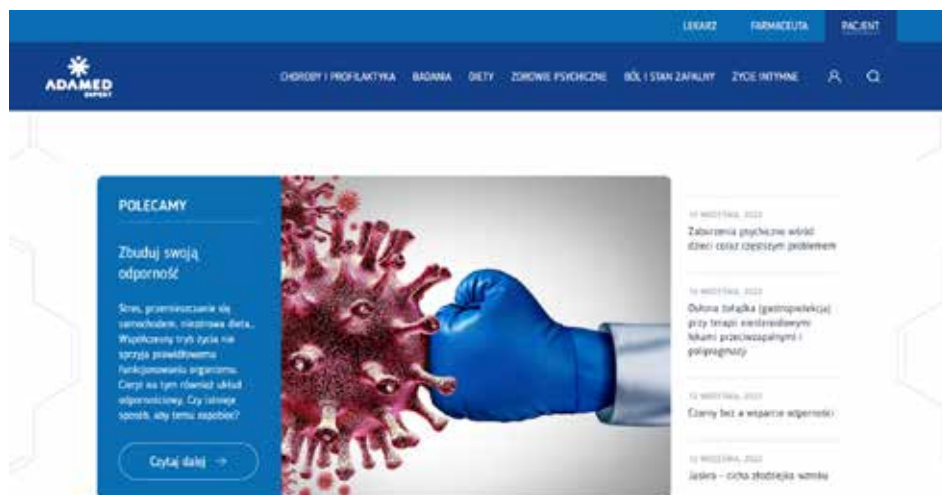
LEKARZ FARMACEUTA PACJENT

ADAMED EXPERT

CHOROBY I PROFILAKTYKA BADANIA DIETY ZDROWIE PSYCHICZNE BÓL I STAN ZAPALNY ŻYCIE INTYMNE

POLECAMY

Zbuduj swoją odporność

Stres, przemieszczanie się samochodem, niezdrowa dieta... Współczesny tryb życia nie sprzyja prawidłowemu funkcjonowaniu organizmu. Cierpi na tym również układ odpornościowy. Czy istnieje sposób, aby temu zapobiec?

Czytaj dalej →

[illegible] WRZEŚNIA, 2022
Zaburzenia psychiczne wśród dzieci coraz częstszym problemem

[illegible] WRZEŚNIA, 2022
Ochrona żołądka (gastroprotekcja) przy terapii niesteroidowymi lekami przeciwzapalnymi i polipragmazji

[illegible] WRZEŚNIA, 2022
Czarny bez a wsparcie odporności

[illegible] WRZEŚNIA, 2022
Jaskra – cicha złodziejka wzroku